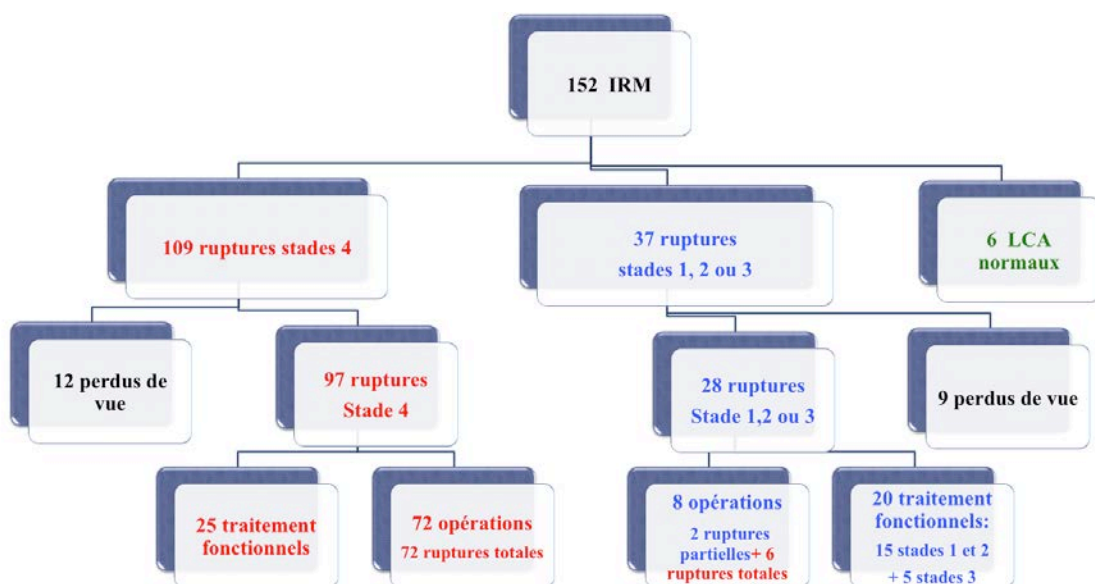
152 IRM

109 ruptures stades 4

37 ruptures stades 1, 2 ou 3

6 LCA normaux

12 perdus de vue

97 ruptures Stade 4

28 ruptures Stade 1,2 ou 3

9 perdus de vue

25 traitement fonctionnels

72 opérations
72 ruptures totales

8 opérations
2 ruptures partielles+ 6 ruptures totales

20 traitement fonctionnels:
15 stades 1 et 2
+ 5 stades 3